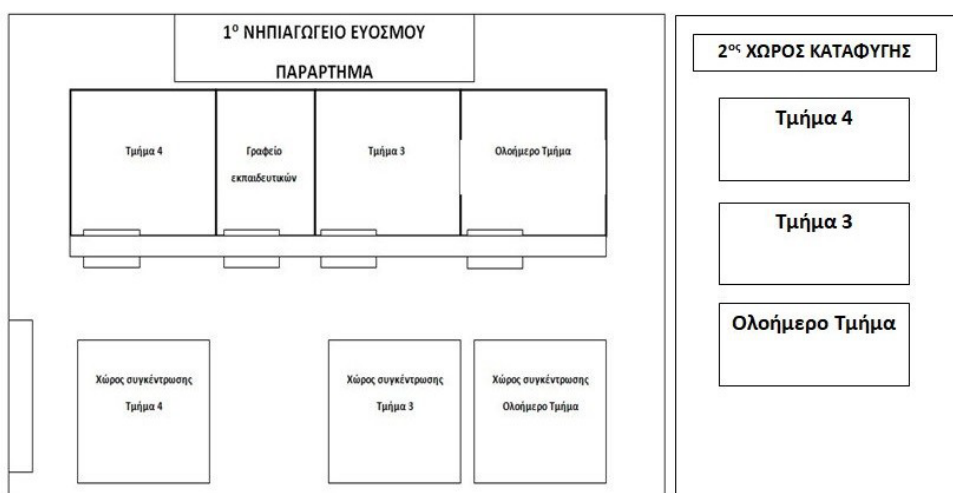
1$^{ο}$ ΝΗΠΙΑΓΩΓΕΙΟ ΕΥΟΣΜΟΥ

ΠΑΡΑΡΤΗΜΑ

Τμήμα 4

Γραφείο εκπαιδευτικών

Τμήμα 3

Ολοήμερο Τμήμα

Χώρος συγκέντρωσης Τμήμα 4

Χώρος συγκέντρωσης Τμήμα 3

Χώρος συγκέντρωσης Ολοήμερο Τμήμα

2$^{ος}$ ΧΩΡΟΣ ΚΑΤΑΦΥΓΗΣ

Τμήμα 4

Τμήμα 3

Ολοήμερο Τμήμα